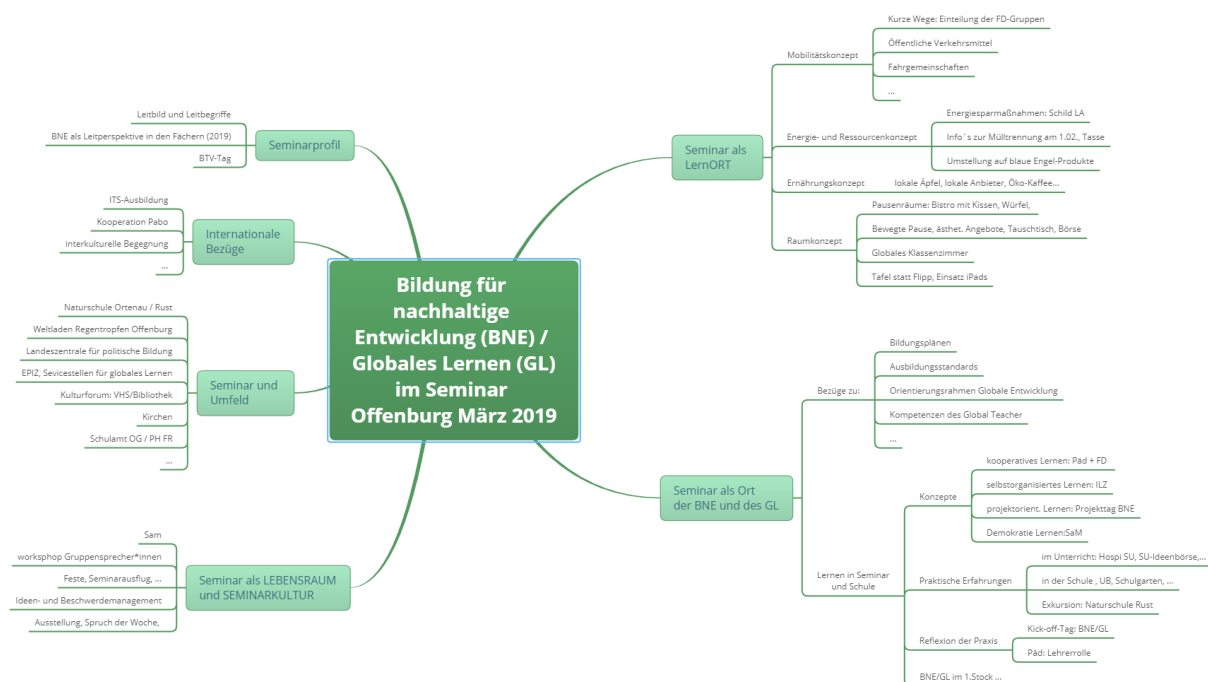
Bildung für nachhaltige Entwicklung (BNE) / Globales Lernen (GL) im Seminar Offenburg März 2019

Seminarprofil
Leitbild und Leitbegriffe
BNE als Leitperspektive in den Fächern (2019)
BTV-Tag

Internationale Bezüge
ITS-Ausbildung
Kooperation Pabo
interkulturelle Begegnung
...

Seminar und Umfeld
Naturschule Ortenau / Rust
Weltladen Regentropfen Offenburg
Landeszentrale für politische Bildung
EPIZ, Sevicestellen für globales Lernen
Kulturforum: VHS/Bibliothek
Kirchen
Schulamt OG / PH FR
...

Seminar als LEBENSRAUM und SEMINARKULTUR
Sam
workshpop Gruppensprecher*innen
Feste, Seminarausflug, ...
Ideen- und Beschwerdemanagement
Ausstellung, Spruch der Woche,

Seminar als LernORT
Mobilitätskonzept
Kurze Wege: Einteilung der FD-Gruppen
Öffentliche Verkehrsmittel
Fahrgemeinschaften
...
Energie- und Ressourcenkonzept
Energiesparmaßnahmen: Schild LA
Info´s zur Mülltrennung am 1.02., Tasse
Umstellung auf blaue Engel-Produkte
Ernährungskonzept
lokale Äpfel, lokale Anbieter, Öko-Kaffee...
Raumkonzept
Pausenräume: Bistro mit Kissen, Würfel,
Bewegte Pause, ästhet. Angebote, Tauschtisch, Börse
Globales Klassenzimmer
Tafel statt Flipp, Einsatz iPads

Seminar als Ort der BNE und des GL
Bezüge zu:
Bildungsplänen
Ausbildungsstandards
Orientierungsrahmen Globale Entwicklung
Kompetenzen des Global Teacher
...
Lernen in Seminar und Schule
Konzepte
kooperatives Lernen: Päd + FD
selbstorganisiertes Lernen: ILZ
projektorient. Lernen: Projekttag BNE
Demokratie Lernen:SaM
Praktische Erfahrungen
im Unterricht: Hospi SU, SU-Ideenbörse,...
in der Schule , UB, Schulgarten, ...
Exkursion: Naturschule Rust
Reflexion der Praxis
Kick-off-Tag: BNE/GL
Päd: Lehrerrolle
BNE/GL im 1.Stock ...